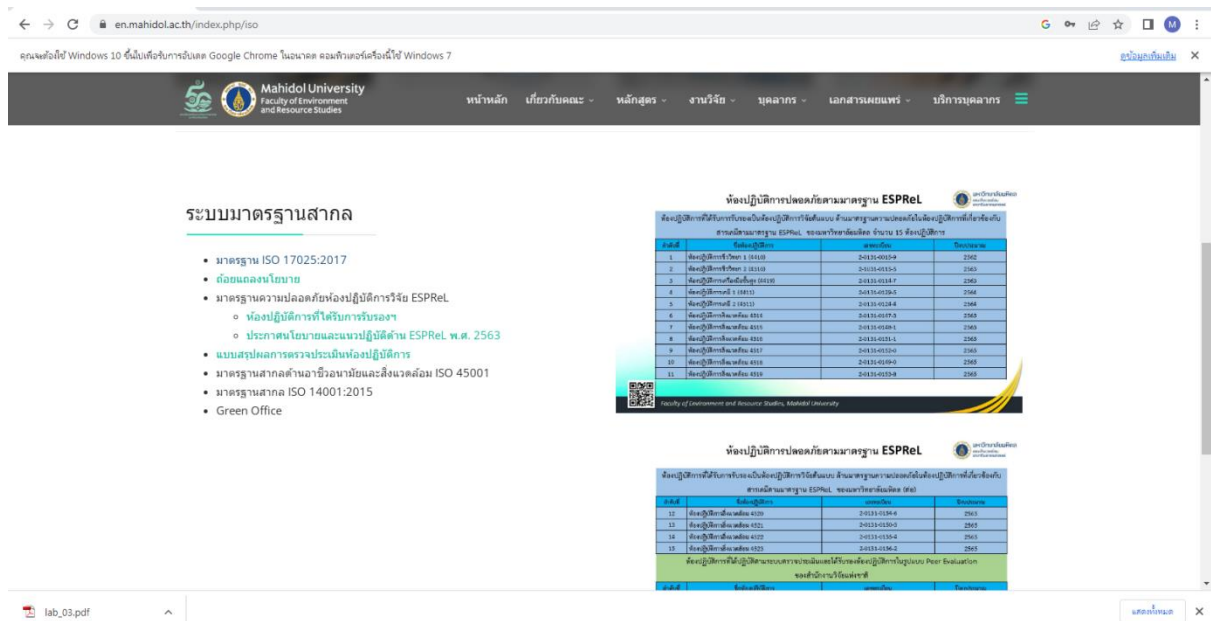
en.mahidol.ac.th/index.php/iso

คุณจะต้องใช้ Windows 10 ขึ้นไปเพื่อรับการอัปเดต Google Chrome ในอนาคต คอมพิวเตอร์เครื่องนี้ใช้ Windows 7

ดูข้อมูลเพิ่มเติม

Mahidol University
Faculty of Environment and Resource Studies

หน้าหลัก เกี่ยวกับคณะ หลักสูตร งานวิจัย บุคลากร เอกสารเผยแพร่ บริการบุคลากร

ระบบมาตรฐานสากล

• มาตรฐาน ISO 17025:2017
• ถ้อยแถลงนโยบาย
• มาตรฐานความปลอดภัยห้องปฏิบัติการวิจัย ESPReL
 ○ ห้องปฏิบัติการที่ได้รับการรับรองฯ
 ○ ประกาศนโยบายและแนวปฏิบัติด้าน ESPReL พ.ศ. 2563
• แบบสรุปผลการตรวจประเมินห้องปฏิบัติการ
• มาตรฐานสากลด้านอาชีวอนามัยและสิ่งแวดล้อม ISO 45001
• มาตรฐานสากล ISO 14001:2015
• Green Office

ห้องปฏิบัติการปลอดภัยตามมาตรฐาน ESPReL

ห้องปฏิบัติการที่ได้รับการรับรองเป็นห้องปฏิบัติการวิจัยต้นแบบ ด้านมาตรฐานความปลอดภัยในห้องปฏิบัติการที่เกี่ยวข้องกับสารเคมีตามมาตรฐาน ESPReL ของมหาวิทยาลัยมหิดล จำนวน 15 ห้องปฏิบัติการ

| ลำดับที่ | ชื่อห้องปฏิบัติการ | เลขทะเบียน | ปีงบประมาณ |
|---|---|---|---|
| 1 | ห้องปฏิบัติการชีววิทยา 1 (4410) | 2-0131-0010-9 | 2562 |
| 2 | ห้องปฏิบัติการชีววิทยา 2 (4110) | 2-0131-0113-5 | 2563 |
| 3 | ห้องปฏิบัติการเครื่องมือขั้นสูง (4410) | 2-0131-0114-7 | 2563 |
| 4 | ห้องปฏิบัติการเคมี 1 (4311) | 2-0131-0120-5 | 2564 |
| 5 | ห้องปฏิบัติการเคมี 2 (4311) | 2-0131-0124-8 | 2564 |
| 6 | ห้องปฏิบัติการสิ่งแวดล้อม 4314 | 2-0131-0157-3 | 2565 |
| 7 | ห้องปฏิบัติการสิ่งแวดล้อม 4315 | 2-0131-0160-1 | 2565 |
| 8 | ห้องปฏิบัติการสิ่งแวดล้อม 4316 | 2-0131-0151-1 | 2565 |
| 9 | ห้องปฏิบัติการสิ่งแวดล้อม 4317 | 2-0131-0152-0 | 2565 |
| 10 | ห้องปฏิบัติการสิ่งแวดล้อม 4318 | 2-0131-0149-0 | 2565 |
| 11 | ห้องปฏิบัติการสิ่งแวดล้อม 4319 | 2-0131-0153-9 | 2565 |

Faculty of Environment and Resource Studies, Mahidol University

ห้องปฏิบัติการปลอดภัยตามมาตรฐาน ESPReL

ห้องปฏิบัติการที่ได้รับการรับรองเป็นห้องปฏิบัติการวิจัยต้นแบบ ด้านมาตรฐานความปลอดภัยในห้องปฏิบัติการที่เกี่ยวข้องกับสารเคมีตามมาตรฐาน ESPReL ของมหาวิทยาลัยมหิดล (ต่อ)

| ลำดับที่ | ชื่อห้องปฏิบัติการ | เลขทะเบียน | ปีงบประมาณ |
|---|---|---|---|
| 12 | ห้องปฏิบัติการสิ่งแวดล้อม 4320 | 2-0131-0154-6 | 2565 |
| 13 | ห้องปฏิบัติการสิ่งแวดล้อม 4321 | 2-0131-0150-3 | 2565 |
| 14 | ห้องปฏิบัติการสิ่งแวดล้อม 4322 | 2-0131-0155-4 | 2565 |
| 15 | ห้องปฏิบัติการสิ่งแวดล้อม 4323 | 2-0131-0156-2 | 2565 |

ห้องปฏิบัติการที่ได้ปฏิบัติตามระบบตรวจประเมินและได้รับรองห้องปฏิบัติการในรูปแบบ Peer Evaluation ของสำนักงานวิจัยแห่งชาติ

| ลำดับที่ | ชื่อห้องปฏิบัติการ | เลขทะเบียน | ปีงบประมาณ |
|---|---|---|---|

lab_03.pdf

แสดงทั้งหมด